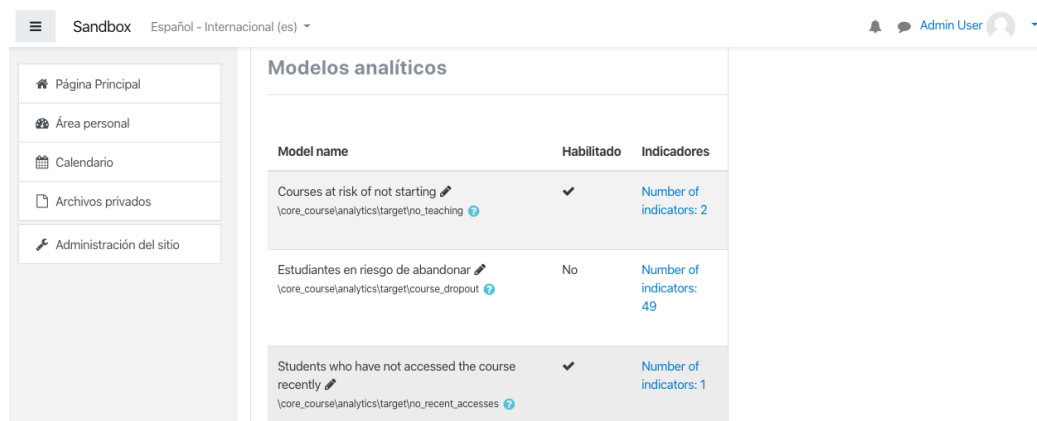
Sandbox Español - Internacional (es)

Admin User

Página Principal

Área personal

Calendario

Archivos privados

Administración del sitio

Modelos analíticos

| Model name | Habilitado | Indicadores |
|---|---|---|
| Courses at risk of not starting \core_course\analytics\target\no_teaching | ✔ | Number of indicators: 2 |
| Estudiantes en riesgo de abandonar \core_course\analytics\target\course_dropout | No | Number of indicators: 49 |
| Students who have not accessed the course recently \core_course\analytics\target\no_recent_accesses | ✔ | Number of indicators: 1 |